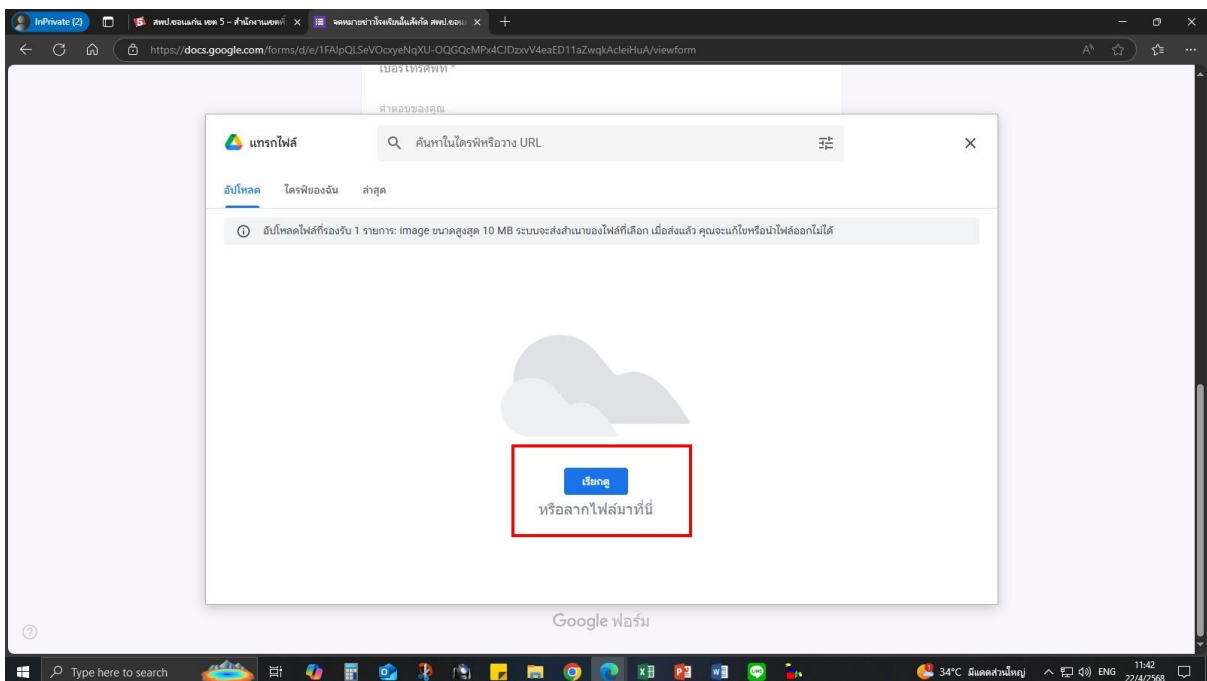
InPrivate (2)

สพป.ขอนแก่น เขต 5 – สำนักงานเขตพื้

จดหมายข่าวโรงเรียนในสังกัด สพป.ขอนแ

https://docs.google.com/forms/d/e/1FAIpQLSeVOcxyeNqXU-OQGQcMPx4CJDzxvV4eaED11aZwqkAcleiHuA/viewform

เบอร์โทรศัพท์ *

คำตอบของคุณ

แทรกไฟล์

ค้นหาในไดรฟ์หรือวาง URL

อัปโหลด

ไดรฟ์ของฉัน

ล่าสุด

อัปโหลดไฟล์ที่รองรับ 1 รายการ: image ขนาดสูงสุด 10 MB ระบบจะส่งสำเนาของไฟล์ที่เลือก เมื่อส่งแล้ว คุณจะแก้ไขหรือนำไฟล์ออกไม่ได้

เรียกดู

หรือลากไฟล์มาที่นี่

Google ฟอร์ม

Type here to search

34°C มีแดดส่วนใหญ่

ENG

11:42
22/4/2568